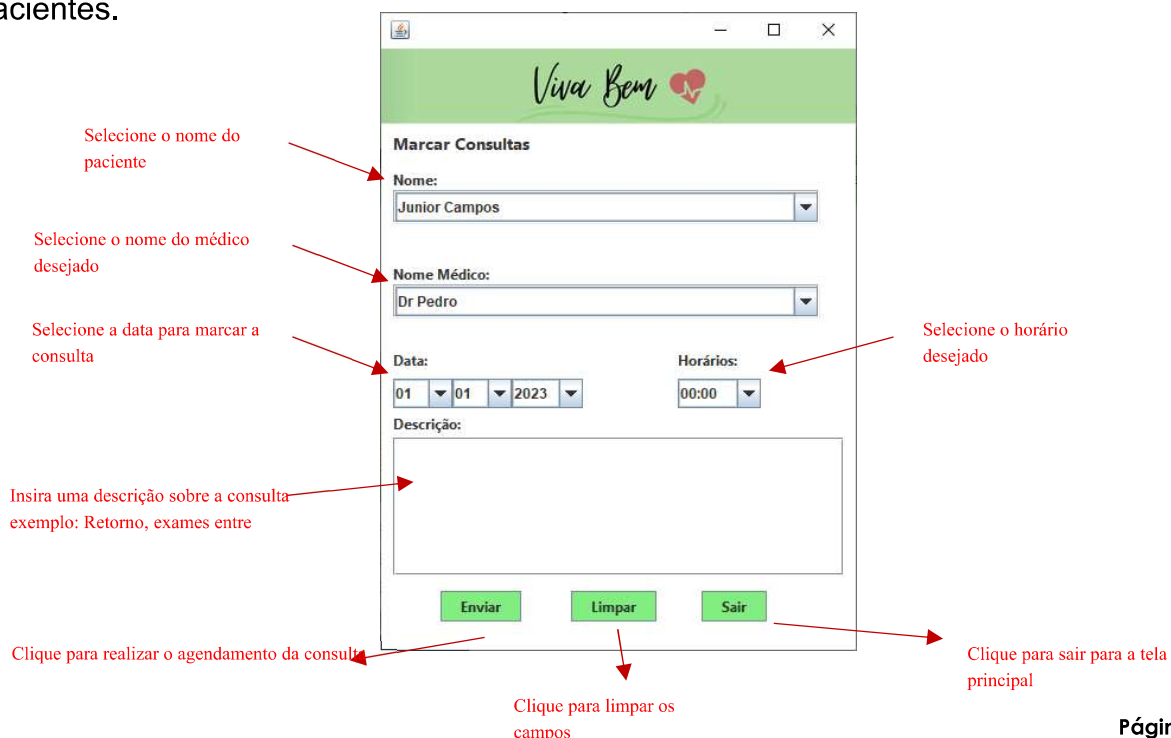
acientes.

Viva Bem

Marcar Consultas

Nome:

Junior Campos

Nome Médico:

Dr Pedro

Data:

01 01 2023

Horários:

00:00

Descrição:

Enviar Limpar Sair

Selecione o nome do paciente

Selecione o nome do médico desejado

Selecione a data para marcar a consulta

Selecione o horário desejado

Insira uma descrição sobre a consulta exemplo: Retorno, exames entre

Clique para realizar o agendamento da consult

Clique para limpar os campos

Clique para sair para a tela principal

Págir